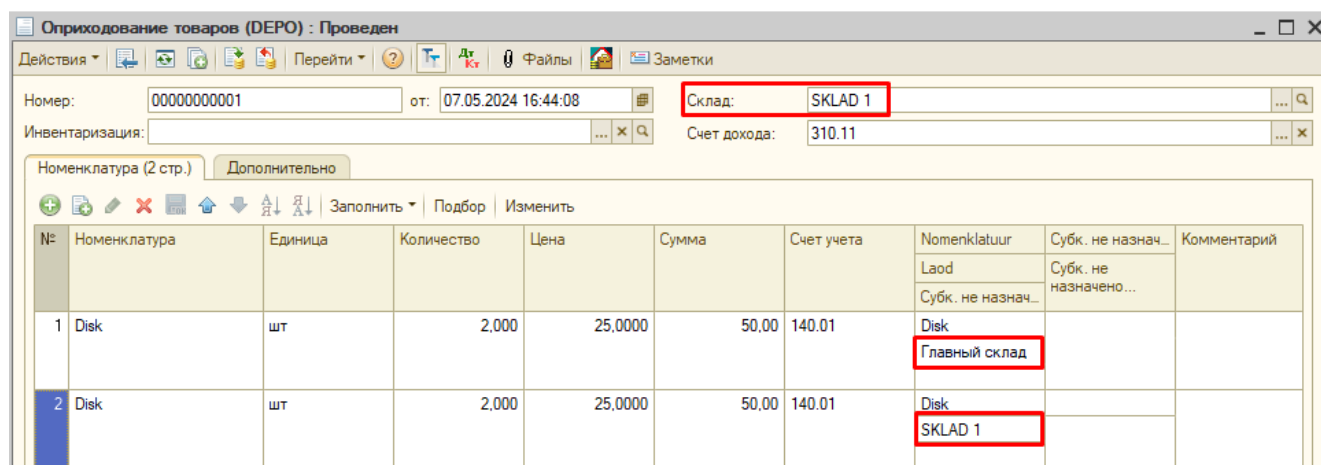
Оприходование товаров (DEPO) : Проведен

Действия ▾ Перейти ▾ Файлы Заметки

Номер: 00000000001 от: 07.05.2024 16:44:08

Склад: SKLAD 1

Инвентаризация:

Счет дохода: 310.11

Номенклатура (2 стр.) Дополнительно

Заполнить ▾ Подбор Изменить

| № | Номенклатура | Единица | Количество | Цена | Сумма | Счет учета | Nomenklatuur / Laod / Субк. не назнач... | Субк. не назнач... / Субк. не назначено... | Комментарий |
|---|---|---|---|---|---|---|---|---|---|
| 1 | Disk | шт | 2,000 | 25,0000 | 50,00 | 140.01 | Disk / Главный склад | | |
| 2 | Disk | шт | 2,000 | 25,0000 | 50,00 | 140.01 | Disk / SKLAD 1 | | |